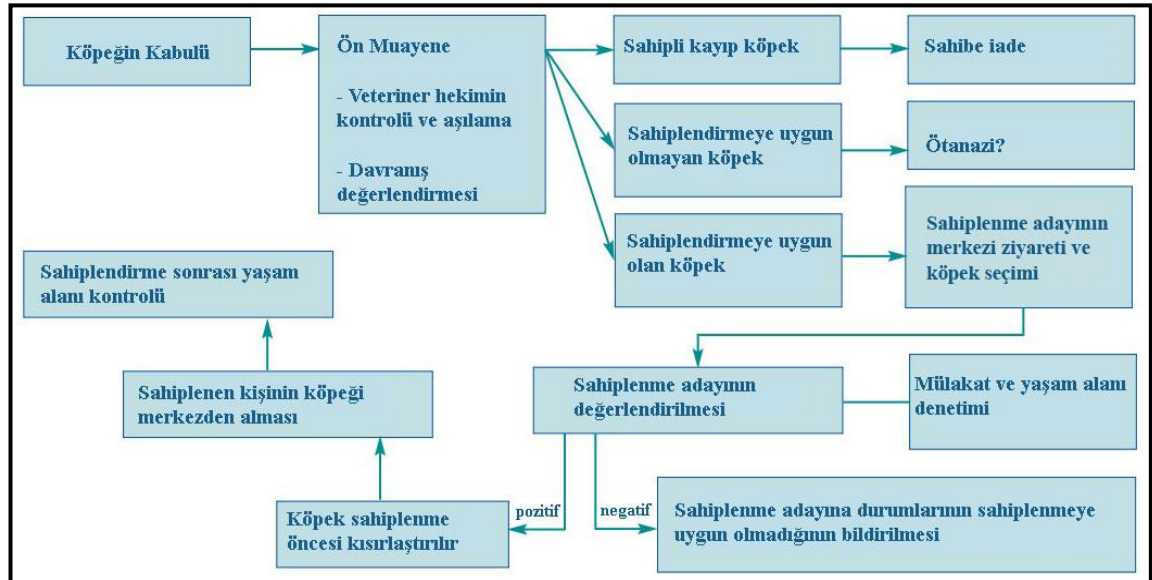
Köpeğin Kabulü

Ön Muayene

- Veteriner hekimin kontrolü ve aşılama

- Davranış değerlendirmesi

Sahipli kayıp köpek

Sahibe iade

Sahiplendirmeye uygun olmayan köpek

Ötanazi?

Sahiplendirmeye uygun olan köpek

Sahiplenme adayının merkezi ziyareti ve köpek seçimi

Sahiplendirme sonrası yaşam alanı kontrolü

Sahiplenen kişinin köpeği merkezden alması

Sahiplenme adayının değerlendirilmesi

Mülakat ve yaşam alanı denetimi

pozitif

negatif

Köpek sahiplenme öncesi kısırlaştırılır

Sahiplenme adayına durumlarının sahiplenmeye uygun olmadığının bildirilmesi